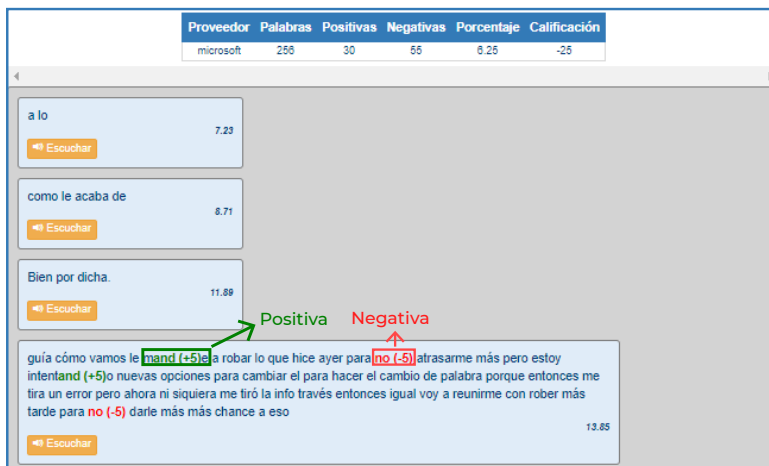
| Proveedor | Palabras | Positivas | Negativas | Porcentaje | Calificación |
|---|---|---|---|---|---|
| microsoft | 256 | 30 | 55 | 6.25 | -25 |

a lo
7.23
Escuchar

como le acaba de
8.71
Escuchar

Bien por dicha.
11.89
Escuchar

Positiva

Negativa

guía cómo vamos le mand (+5)e a robar lo que hice ayer para no (-5) atrasarme más pero estoy intentand (+5)o nuevas opciones para cambiar el para hacer el cambio de palabra porque entonces me tira un error pero ahora ni siquiera me tiró la info través entonces igual voy a reunirme con rober más tarde para no (-5) darle más más chance a eso
13.85
Escuchar